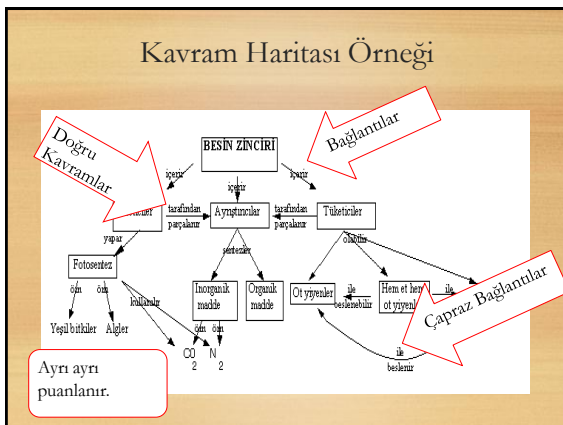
Kavram Haritası Örneği

Doğru Kavramlar

Bağlantılar

BESİN ZİNCİRİ

içerir

içerir

içerir

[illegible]

tarafından parçalanır

Ayrıştırıcılar

tarafından parçalanır

Tüketiciler

yapar

sentezler

olabilir

Fotosentez

İnorganik madde

Organik madde

Ot yiyenler

ile beslenebilir

Hem et hem ot yiyenler

ile

örn

örn

kullanılır

örn

örn

Yeşil bitkiler

Algler

$CO_2$

$N_2$

ile beslenir

Çapraz Bağlantılar

Ayrı ayrı puanlanır.